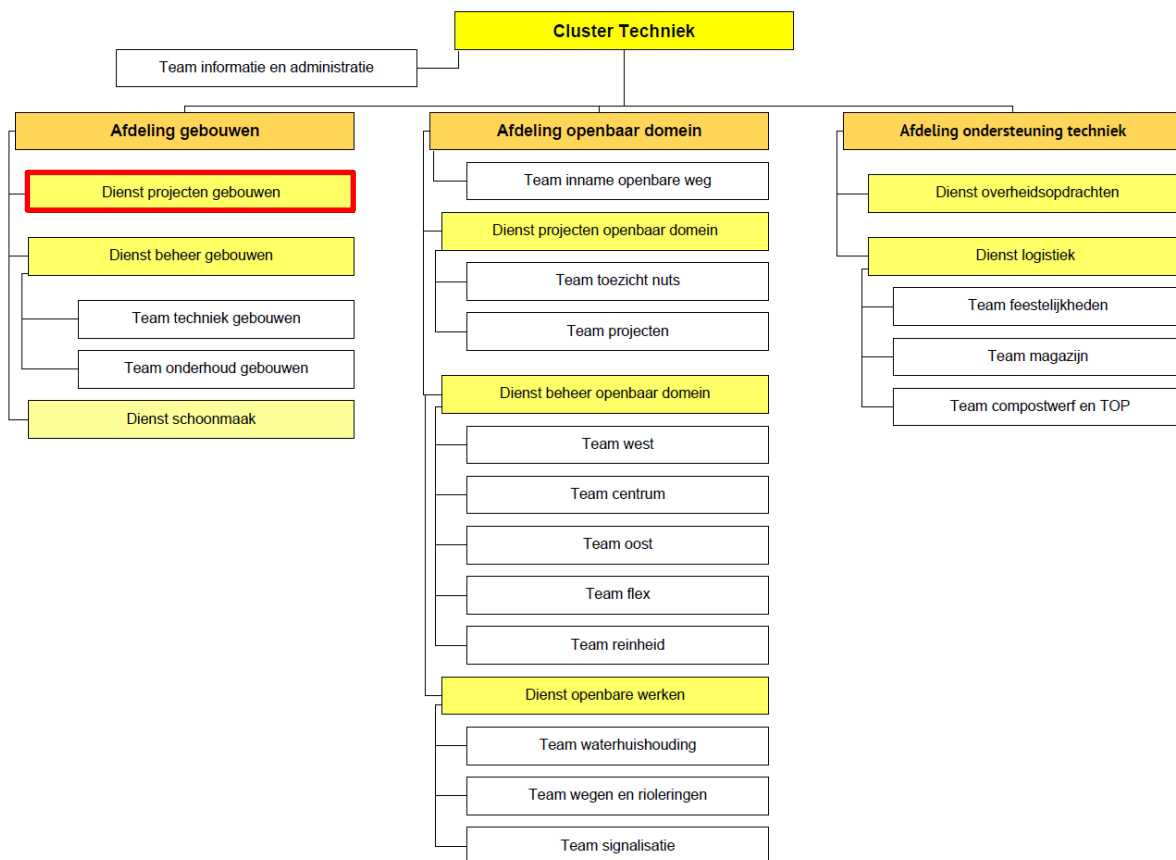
Cluster Techniek

Team informatie en administratie

Afdeling gebouwen

Dienst projecten gebouwen

Dienst beheer gebouwen

Team techniek gebouwen

Team onderhoud gebouwen

Dienst schoonmaak

Afdeling openbaar domein

Team inname openbare weg

Dienst projecten openbaar domein

Team toezicht nuts

Team projecten

Dienst beheer openbaar domein

Team west

Team centrum

Team oost

Team flex

Team reinheid

Dienst openbare werken

Team waterhuishouding

Team wegen en rioleringen

Team signalisatie

Afdeling ondersteuning techniek

Dienst overheidsopdrachten

Dienst logistiek

Team feestelijkheden

Team magazijn

Team compostwerf en TOP